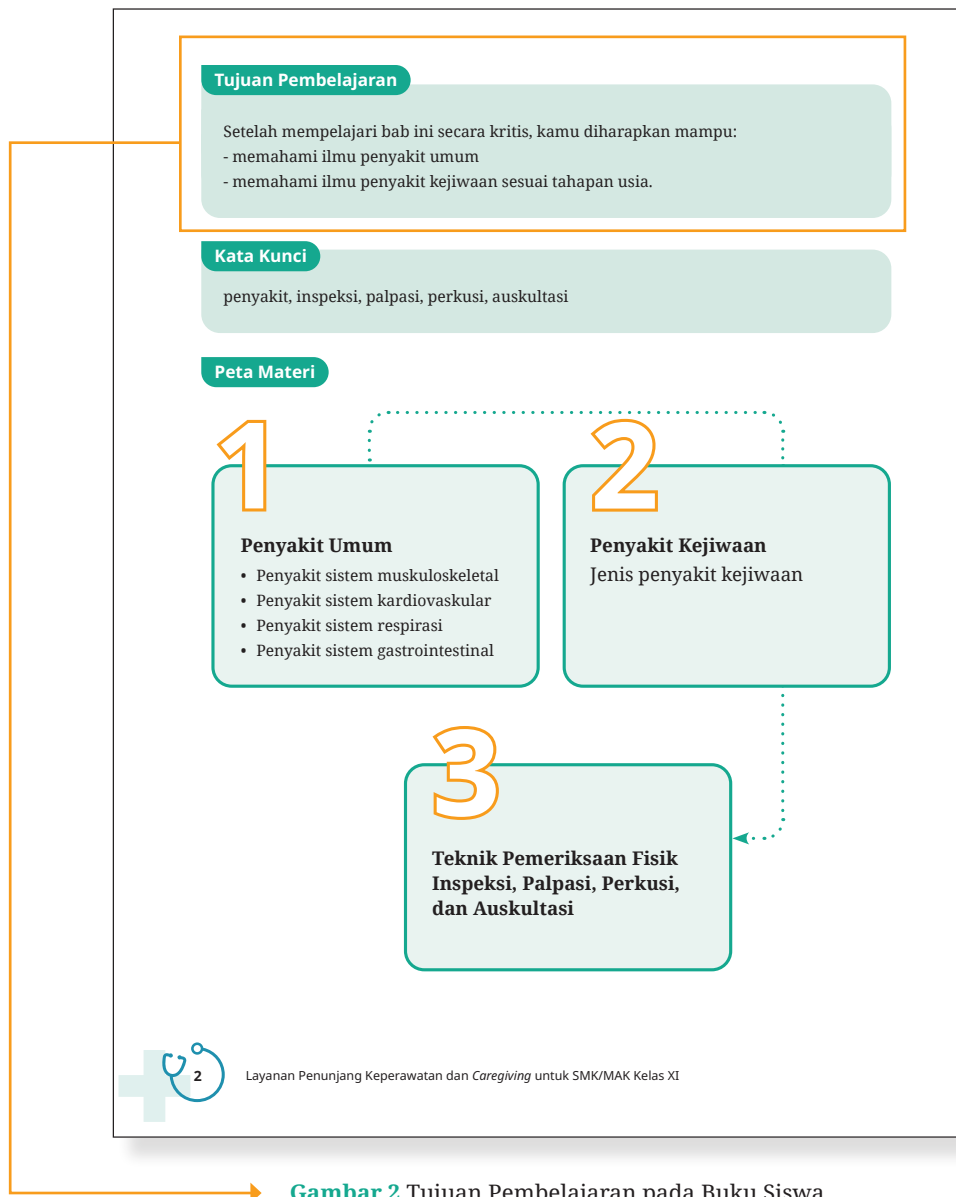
Tujuan Pembelajaran

Setelah mempelajari bab ini secara kritis, kamu diharapkan mampu:
- memahami ilmu penyakit umum
- memahami ilmu penyakit kejiwaan sesuai tahapan usia.

Kata Kunci

penyakit, inspeksi, palpasi, perkusi, auskultasi

Peta Materi

1

Penyakit Umum
• Penyakit sistem muskuloskeletal
• Penyakit sistem kardiovaskular
• Penyakit sistem respirasi
• Penyakit sistem gastrointestinal

2

Penyakit Kejiwaan
Jenis penyakit kejiwaan

3

Teknik Pemeriksaan Fisik Inspeksi, Palpasi, Perkusi, dan Auskultasi

2 Layanan Penunjang Keperawatan dan *Caregiving* untuk SMK/MAK Kelas XI

Gambar 2 Tujuan Pembelajaran pada Buku Siswa